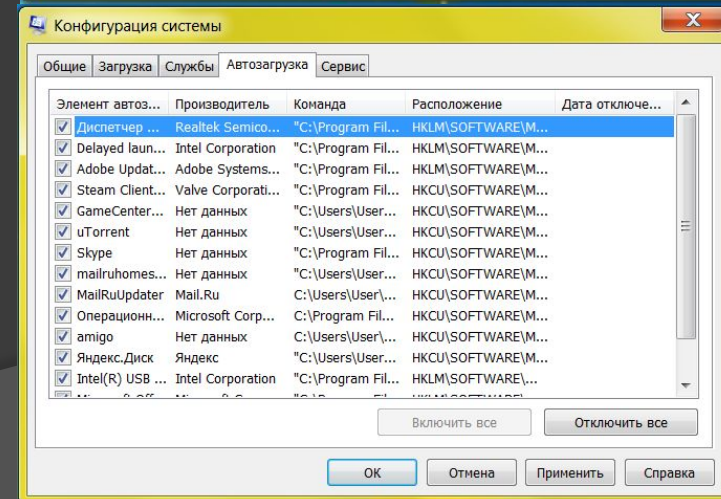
Конфигурация системы

Общие | Загрузка | Службы | Автозагрузка | Сервис

| Элемент автоз... | Производитель | Команда | Расположение | Дата отключе... |
|---|---|---|---|---|
| Диспетчер ... | Realtek Semico... | "C:\Program Fil... | HKLM\SOFTWARE\M... | |
| Delayed laun... | Intel Corporation | "C:\Program Fil... | HKLM\SOFTWARE\M... | |
| Adobe Updat... | Adobe Systems... | "C:\Program Fil... | HKLM\SOFTWARE\M... | |
| Steam Client... | Valve Corporati... | "C:\Program Fil... | HKCU\SOFTWARE\M... | |
| GameCenter... | Нет данных | "C:\Users\User... | HKCU\SOFTWARE\M... | |
| uTorrent | Нет данных | "C:\Users\User... | HKCU\SOFTWARE\M... | |
| Skype | Нет данных | "C:\Program Fil... | HKCU\SOFTWARE\M... | |
| mailruhomes... | Нет данных | "C:\Users\User... | HKCU\SOFTWARE\M... | |
| MailRuUpdater | Mail.Ru | C:\Users\User\... | HKCU\SOFTWARE\M... | |
| Операционн... | Microsoft Corp... | C:\Program Fil... | HKCU\SOFTWARE\M... | |
| amigo | Нет данных | C:\Users\User\... | HKCU\SOFTWARE\M... | |
| Яндекс.Диск | Яндекс | "C:\Users\User... | HKCU\SOFTWARE\M... | |
| Intel(R) USB ... | Intel Corporation | "C:\Program Fil... | HKLM\SOFTWARE\... | |
| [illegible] | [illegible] | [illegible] | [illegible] | |

Включить все
Отключить все

ОК
Отмена
Применить
Справка